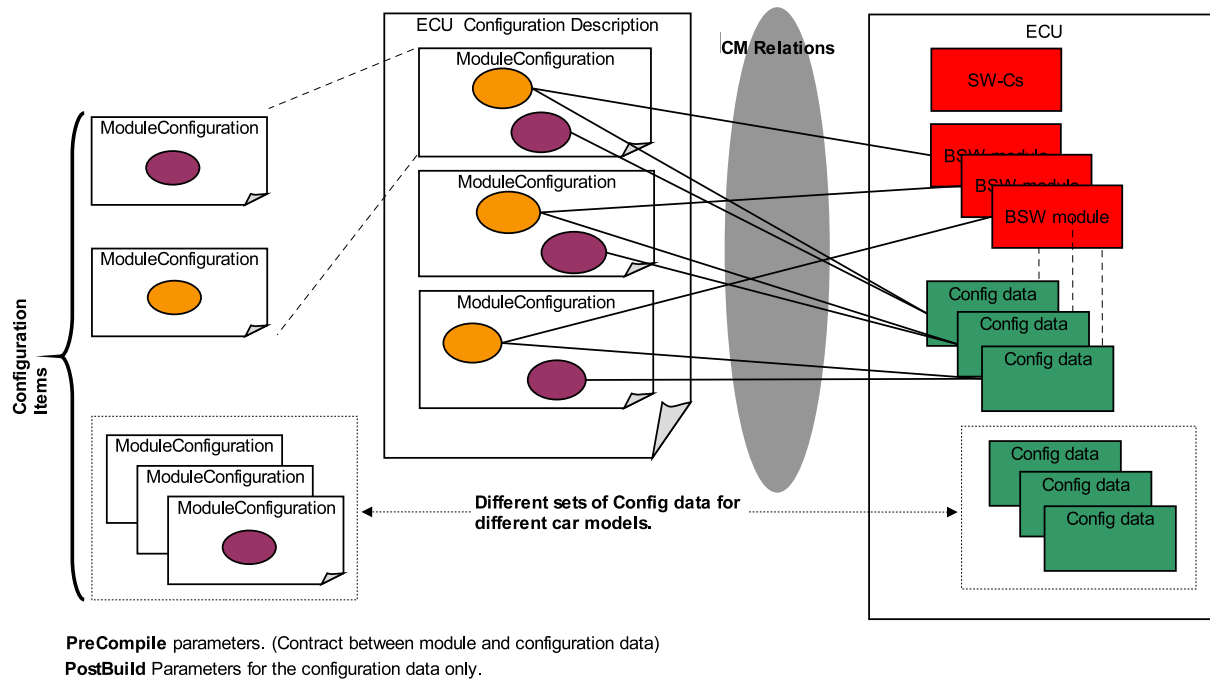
Configuration Items

ModuleConfiguration

ModuleConfiguration

ModuleConfiguration
ModuleConfiguration
ModuleConfiguration

ECU Configuration Description

ModuleConfiguration

ModuleConfiguration

ModuleConfiguration

CM Relations

ECU

SW-Cs

BSW module
BSW module
BSW module

Config data
Config data
Config data

Config data
Config data
Config data

Different sets of Config data for different car models.

**PreCompile** parameters. (Contract between module and configuration data)
**PostBuild** Parameters for the configuration data only.